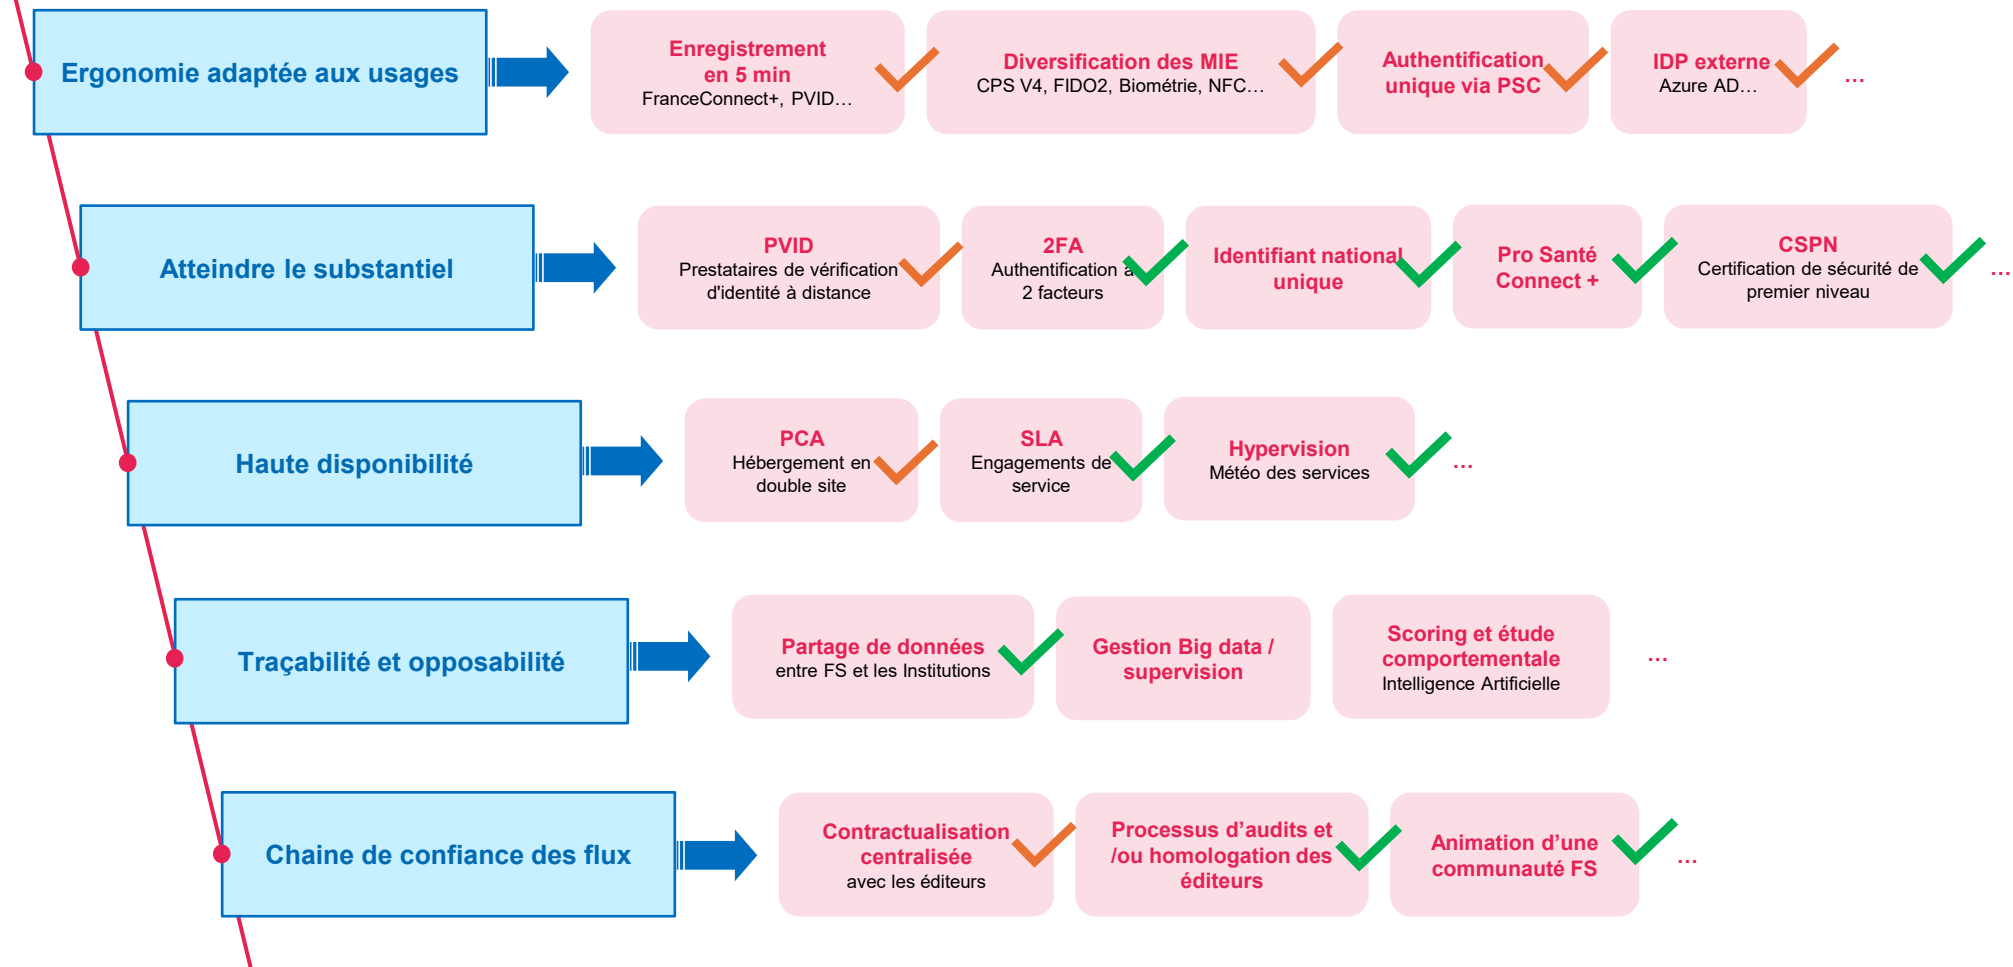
Ergonomie adaptée aux usages

Enregistrement en 5 min
FranceConnect+, PVID…

Diversification des MIE
CPS V4, FIDO2, Biométrie, NFC…

Authentification unique via PSC

IDP externe
Azure AD…

…

Atteindre le substantiel

PVID
Prestataires de vérification d'identité à distance

2FA
Authentification à 2 facteurs

Identifiant national unique

Pro Santé Connect +

CSPN
Certification de sécurité de premier niveau

…

Haute disponibilité

PCA
Hébergement en double site

SLA
Engagements de service

Hypervision
Météo des services

…

Traçabilité et opposabilité

Partage de données
entre FS et les Institutions

Gestion Big data / supervision

Scoring et étude comportementale
Intelligence Artificielle

…

Chaine de confiance des flux

Contractualisation centralisée
avec les éditeurs

Processus d'audits et /ou homologation des éditeurs

Animation d'une communauté FS

…